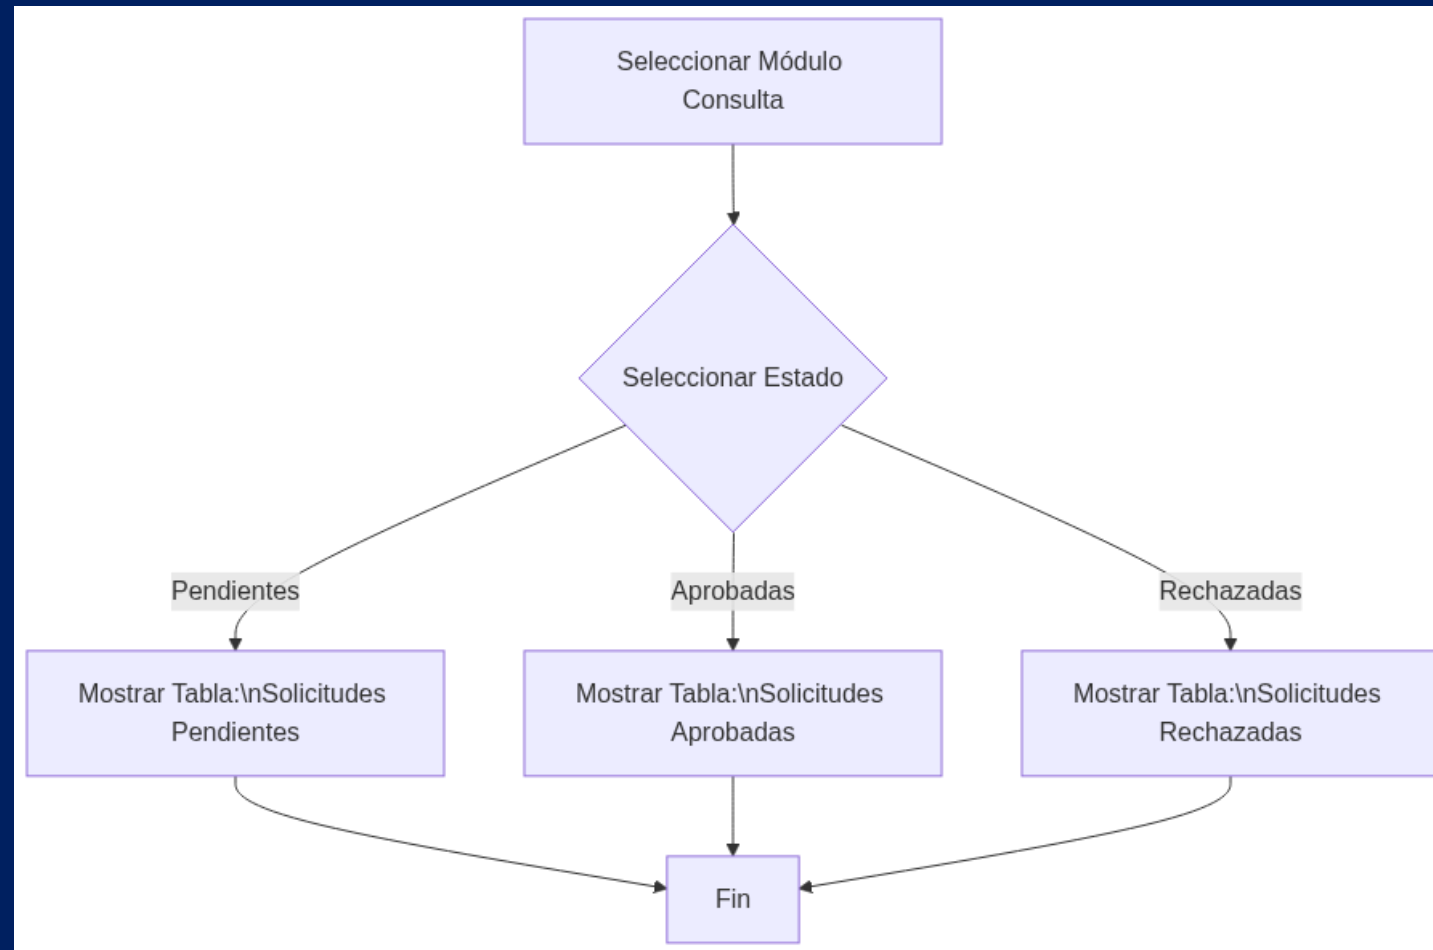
Seleccionar Módulo Consulta

Seleccionar Estado

Pendientes

Aprobadas

Rechazadas

Mostrar Tabla:\nSolicitudes Pendientes

Mostrar Tabla:\nSolicitudes Aprobadas

Mostrar Tabla:\nSolicitudes Rechazadas

Fin